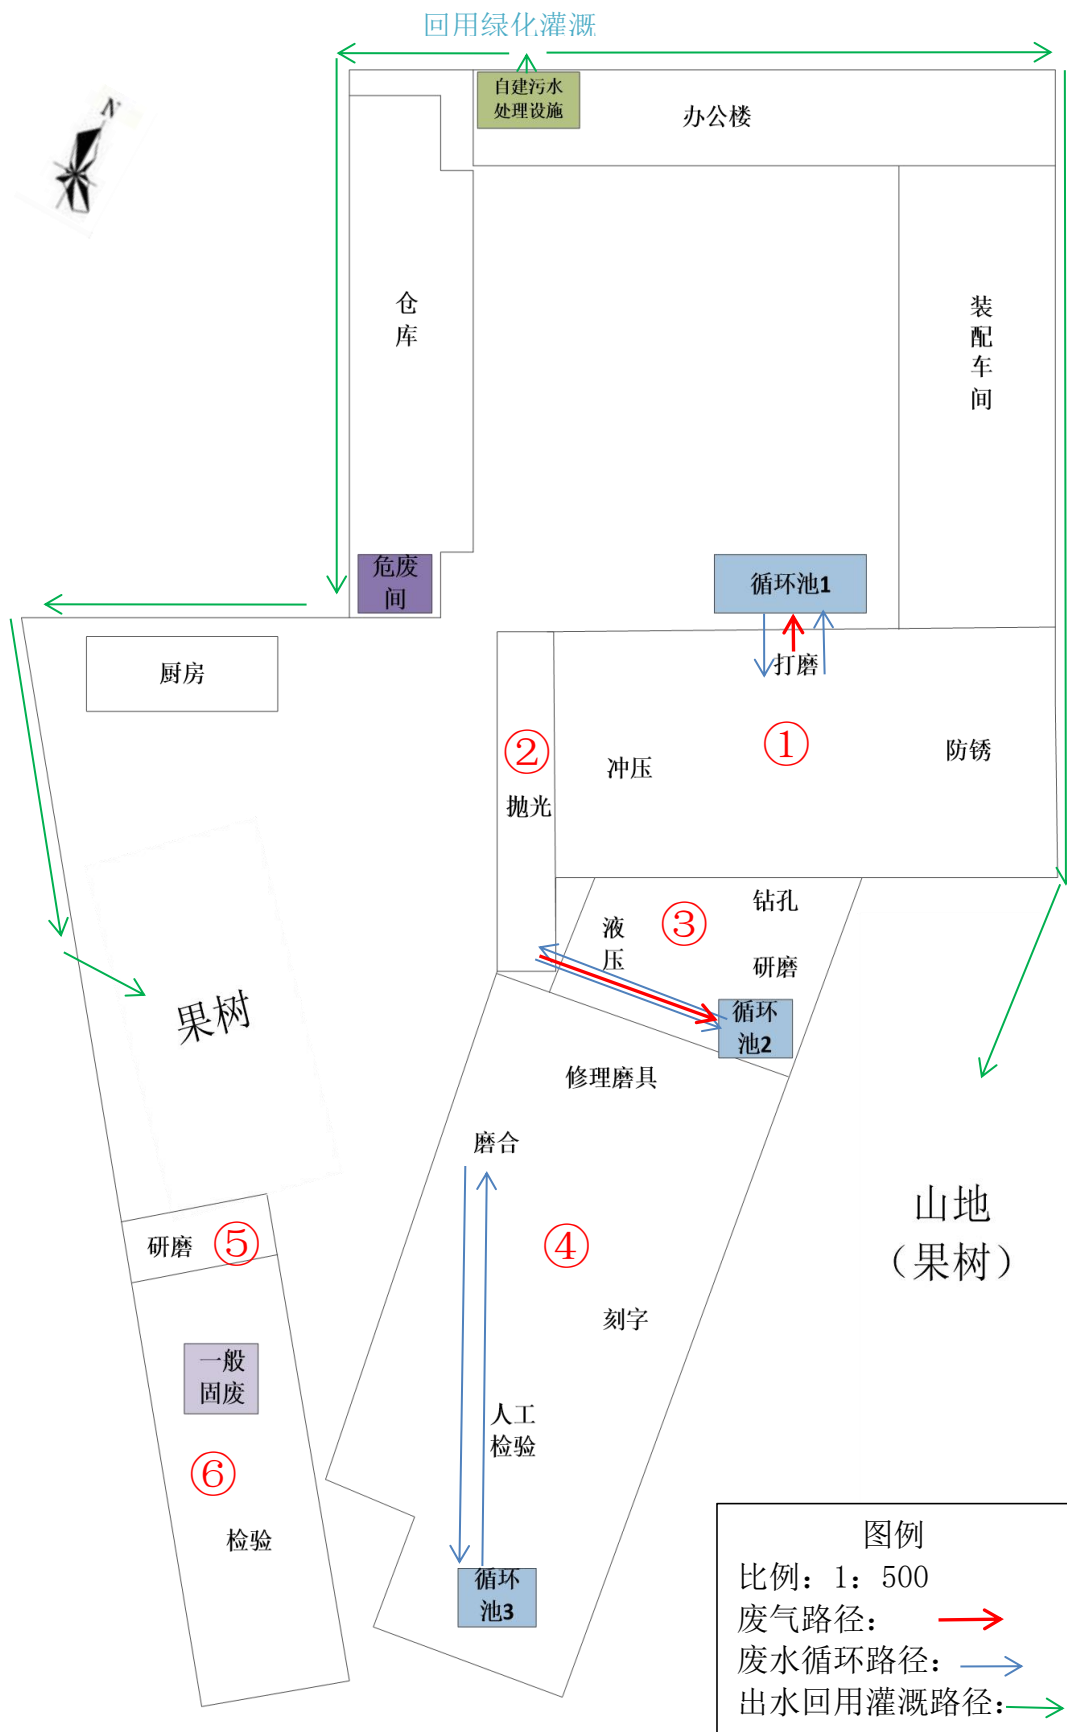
回用绿化灌溉

自建污水处理设施

办公楼

N

仓库

装配车间

危废间

循环池1

厨房

打磨

①

②

冲压

防锈

抛光

钻孔

液压

③

研磨

循环池2

果树

修理磨具

磨合

④

山地（果树）

研磨

⑤

刻字

一般固废

人工检验

⑥

检验

循环池3

图例
比例：1：500
废气路径：
废水循环路径：
出水回用灌溉路径：